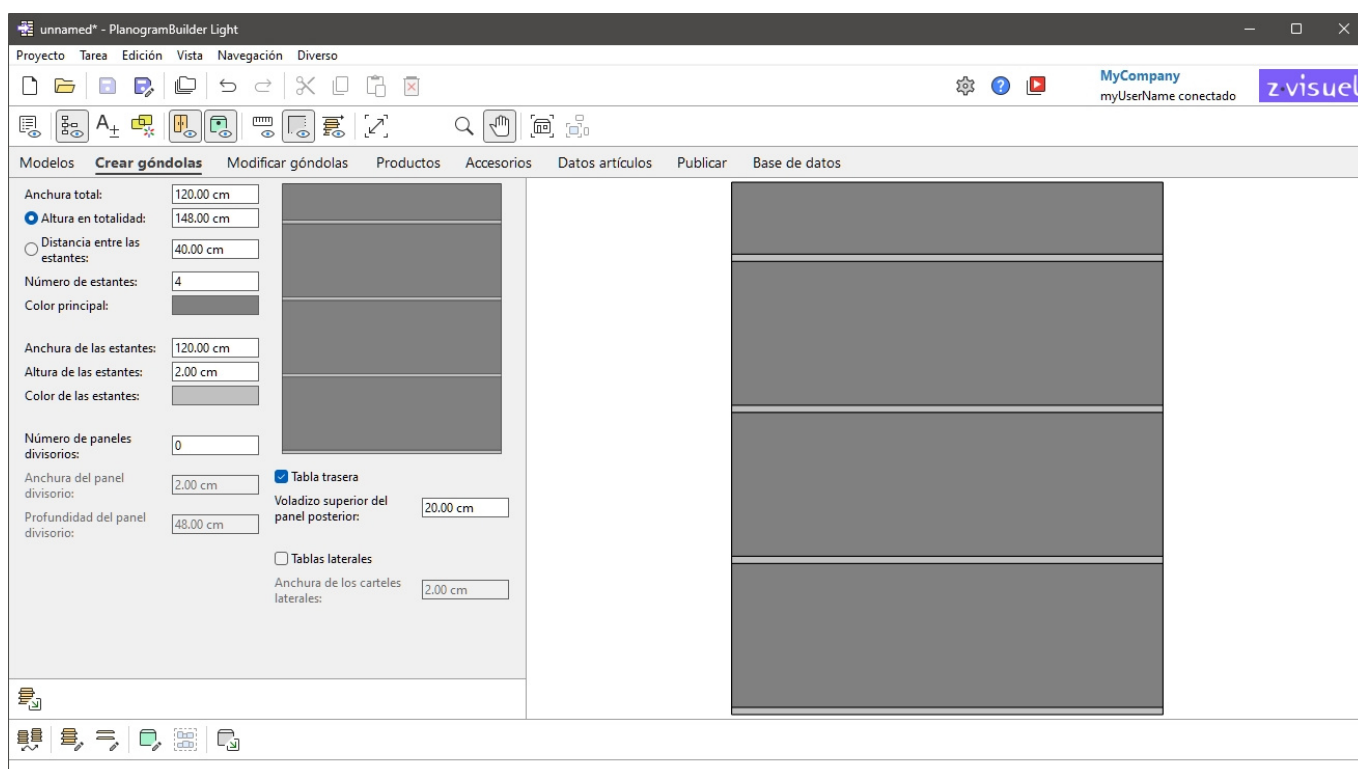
unnamed* - PlanogramBuilder Light

Proyecto Tarea Edición Vista Navegación Diverso

MyCompany
myUserName conectado

z·visuel

Modelos Crear góndolas Modificar góndolas Productos Accesorios Datos artículos Publicar Base de datos

Anchura total: 120.00 cm
Altura en totalidad: 148.00 cm
Distancia entre las estantes: 40.00 cm
Número de estantes: 4
Color principal:

Anchura de las estantes: 120.00 cm
Altura de las estantes: 2.00 cm
Color de las estantes:

Número de paneles divisorios: 0
Anchura del panel divisorio: 2.00 cm
Profundidad del panel divisorio: 48.00 cm

Tabla trasera
Voladizo superior del panel posterior: 20.00 cm

Tablas laterales
Anchura de los carteles laterales: 2.00 cm